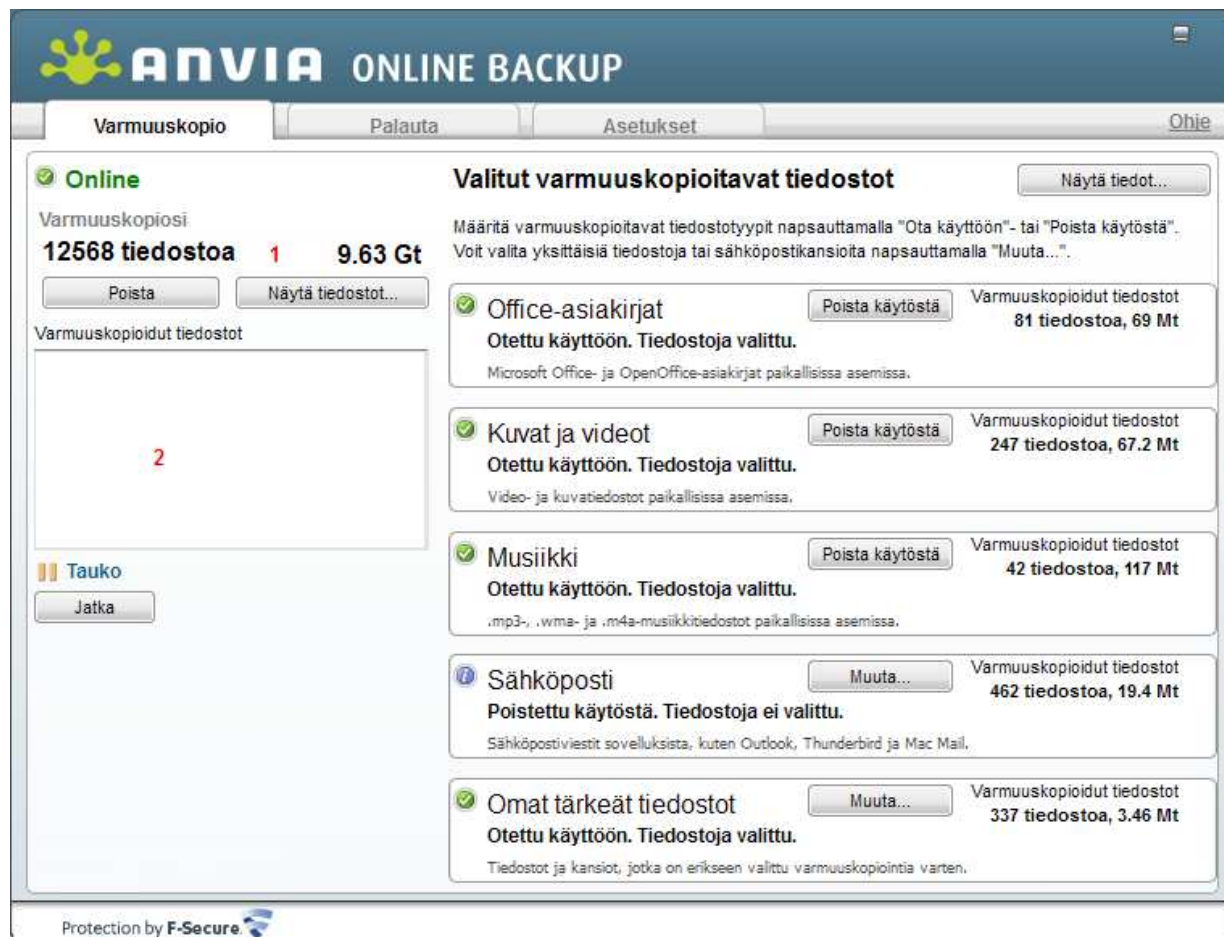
ANVIA ONLINE BACKUP

Varmuuskopio
Palauta
Asetukset
Ohje

Online
Varmuuskopiosi
12568 tiedostoa 1 9.63 Gt
Poista
Näytä tiedostot...
Varmuuskopioidut tiedostot

2

Tauko
Jatka

Valitut varmuuskopioitavat tiedostot
Näytä tiedot...

Määritä varmuuskopioitavat tiedostotyypit napsauttamalla "Ota käyttöön"- tai "Poista käytöstä". Voit valita yksittäisiä tiedostoja tai sähköpostikansioita napsauttamalla "Muuta...".

Office-asiakirjat
Poista käytöstä
Varmuuskopioidut tiedostot
81 tiedostoa, 69 Mt
Otettu käyttöön. Tiedostoja valittu.
Microsoft Office- ja OpenOffice-asiakirjat paikallisissa asemissa.

Kuvat ja videot
Poista käytöstä
Varmuuskopioidut tiedostot
247 tiedostoa, 67.2 Mt
Otettu käyttöön. Tiedostoja valittu.
Video- ja kuvatiedostot paikallisissa asemissa.

Musiikki
Poista käytöstä
Varmuuskopioidut tiedostot
42 tiedostoa, 117 Mt
Otettu käyttöön. Tiedostoja valittu.
.mp3-, .wma- ja .m4a-musiikkitiedostot paikallisissa asemissa.

Sähköposti
Muuta...
Varmuuskopioidut tiedostot
462 tiedostoa, 19.4 Mt
Poistettu käytöstä. Tiedostoja ei valittu.
Sähköpostiviestit sovelluksista, kuten Outlook, Thunderbird ja Mac Mail.

Omat tärkeät tiedostot
Muuta...
Varmuuskopioidut tiedostot
337 tiedostoa, 3.46 Mt
Otettu käyttöön. Tiedostoja valittu.
Tiedostot ja kansiot, jotka on erikseen valittu varmuuskopiointia varten.

Protection by F-Secure